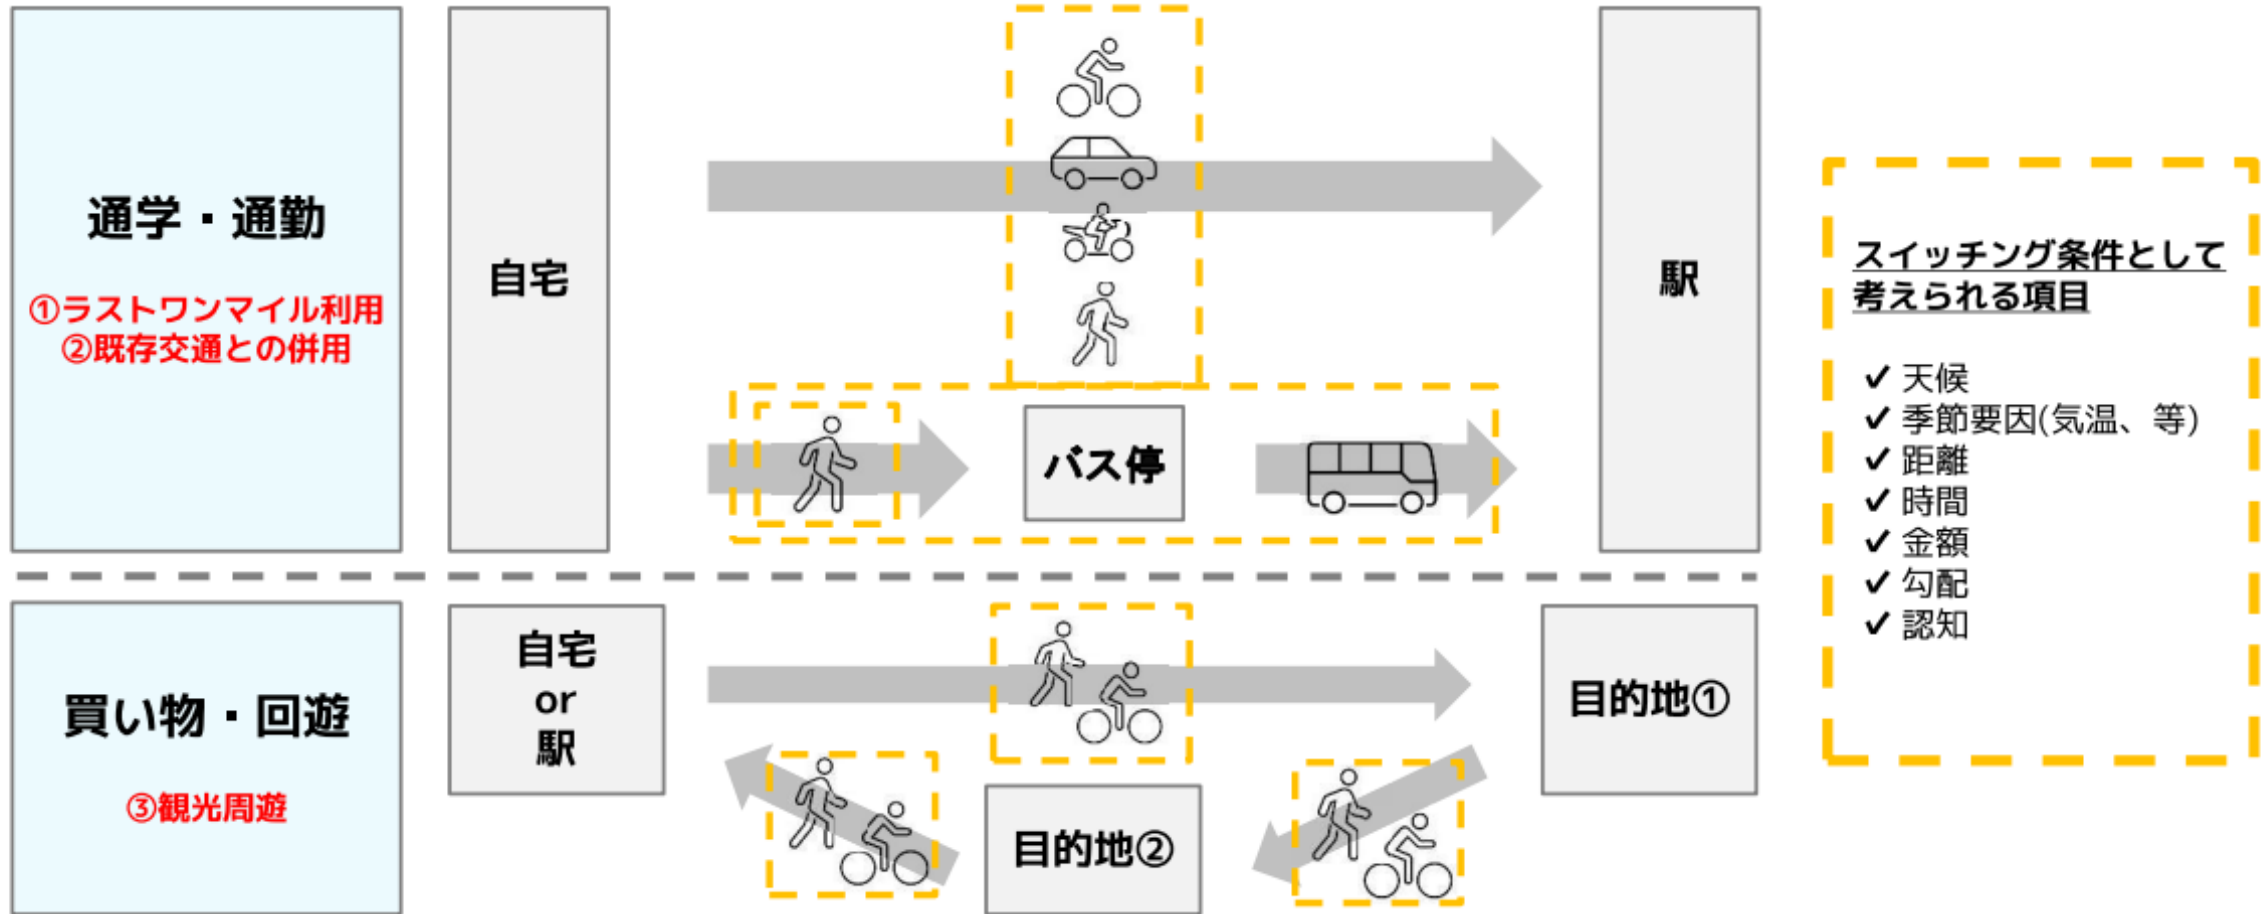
通学・通勤

①ラストワンマイル利用
②既存交通との併用

自宅

バス停

駅

スイッチング条件として考えられる項目

✓ 天候
✓ 季節要因(気温、等)
✓ 距離
✓ 時間
✓ 金額
✓ 勾配
✓ 認知

買い物・回遊

③観光周遊

自宅
or
駅

目的地①

目的地②